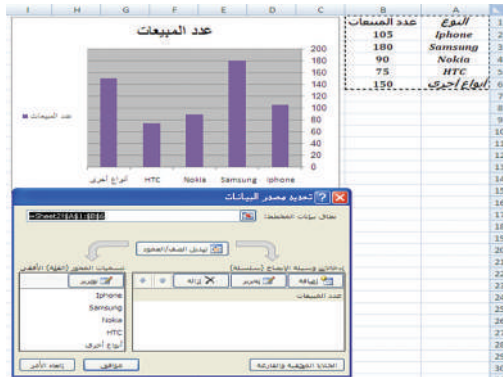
| | A | B |
|---|---|---|
| 1 | النوع | عدد المبيعات |
| 2 | Iphone | 105 |
| 3 | Samsung | 180 |
| 4 | Nokia | 90 |
| 5 | HTC | 75 |
| 6 | أنواع أخرى | 150 |

I H G F E D C B A

عدد المبيعات

200
180
160
140
120
100
80
60
40
20
0

أنواع أخرى HTC Nokia Samsung Iphone

عدد المبيعات

تحديد مصدر البيانات

نطاق بيانات المخطط: =Sheet2!$A$1:$B$6

تبديل الصف/العمود

إدخالات وسيلة الإيضاح (سلسلة)

إضافة تحرير إزالة

عدد المبيعات

تسميات المحور (الفئة) الأفقي

تحرير

Iphone
Samsung
Nokia
HTC
أنواع أخرى

الخلايا المخفية والفارغة

موافق إلغاء الأمر